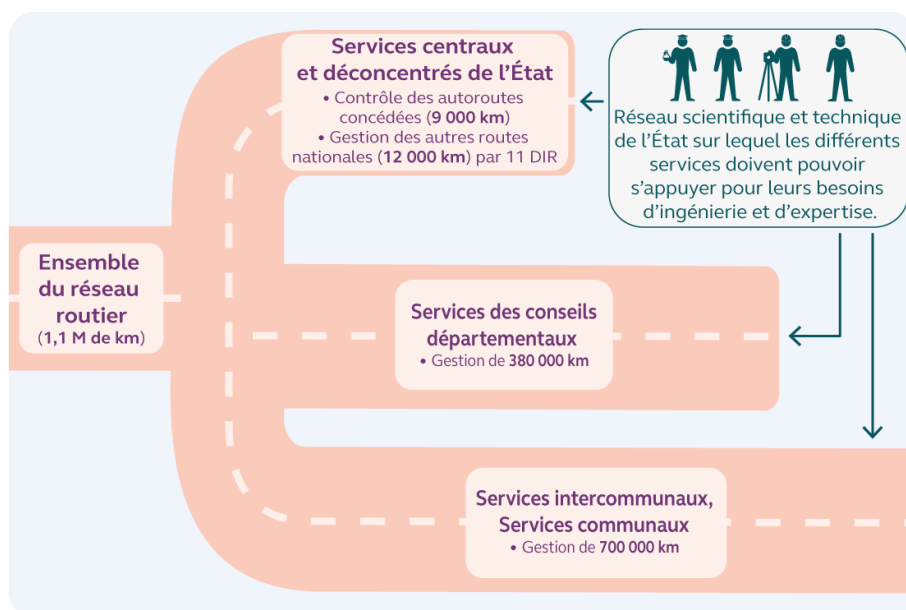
Services centraux et déconcentrés de l'État
• Contrôle des autoroutes concédées (9 000 km)
• Gestion des autres routes nationales (12 000 km) par 11 DIR

Réseau scientifique et technique de l'État sur lequel les différents services doivent pouvoir s'appuyer pour leurs besoins d'ingénierie et d'expertise.

Ensemble du réseau routier (1,1 M de km)

Services des conseils départementaux
• Gestion de 380 000 km

Services intercommunaux, Services communaux
• Gestion de 700 000 km